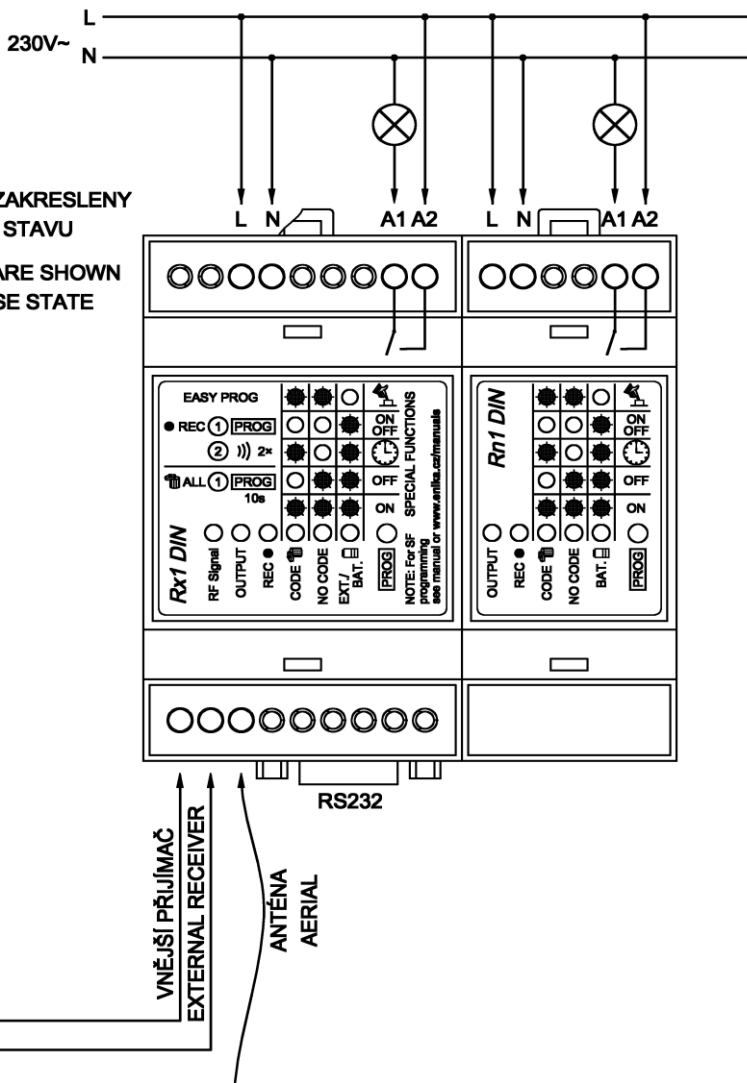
L
230V~
N

ZAKRESLENY
STAVU

ARE SHOWN
SE STATE

L N A1 A2 L N A1 A2

EASY PROG
● REC ① PROG
② ))) 2×
ALL ① PROG
10s
ON
OFF
OFF
ON
SPECIAL FUNCTIONS
NOTE: For SF programming see manual or www.enika.cz/manuals
Rx1 DIN
RF Signal
OUTPUT
REC ●
CODE
NO CODE
EXT./ BAT.
PROG

Rn1 DIN
ON
OFF
OFF
ON
OUTPUT
REC ●
CODE
NO CODE
BAT.
PROG

RS232

VNĚJŠÍ PŘIJÍMAČ
EXTERNAL RECEIVER
ANTÉNA
AERIAL